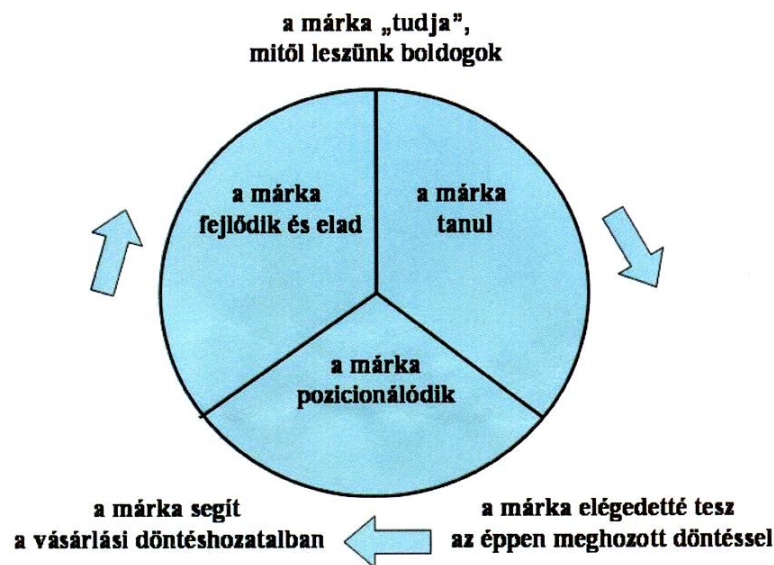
a márka „tudja”, mitől leszünk boldogok

a márka fejlődik és elad

a márka tanul

a márka pozicionálódik

a márka segít a vásárlási döntéshozatalban

a márka elégedetté tesz az éppen meghozott döntéssel